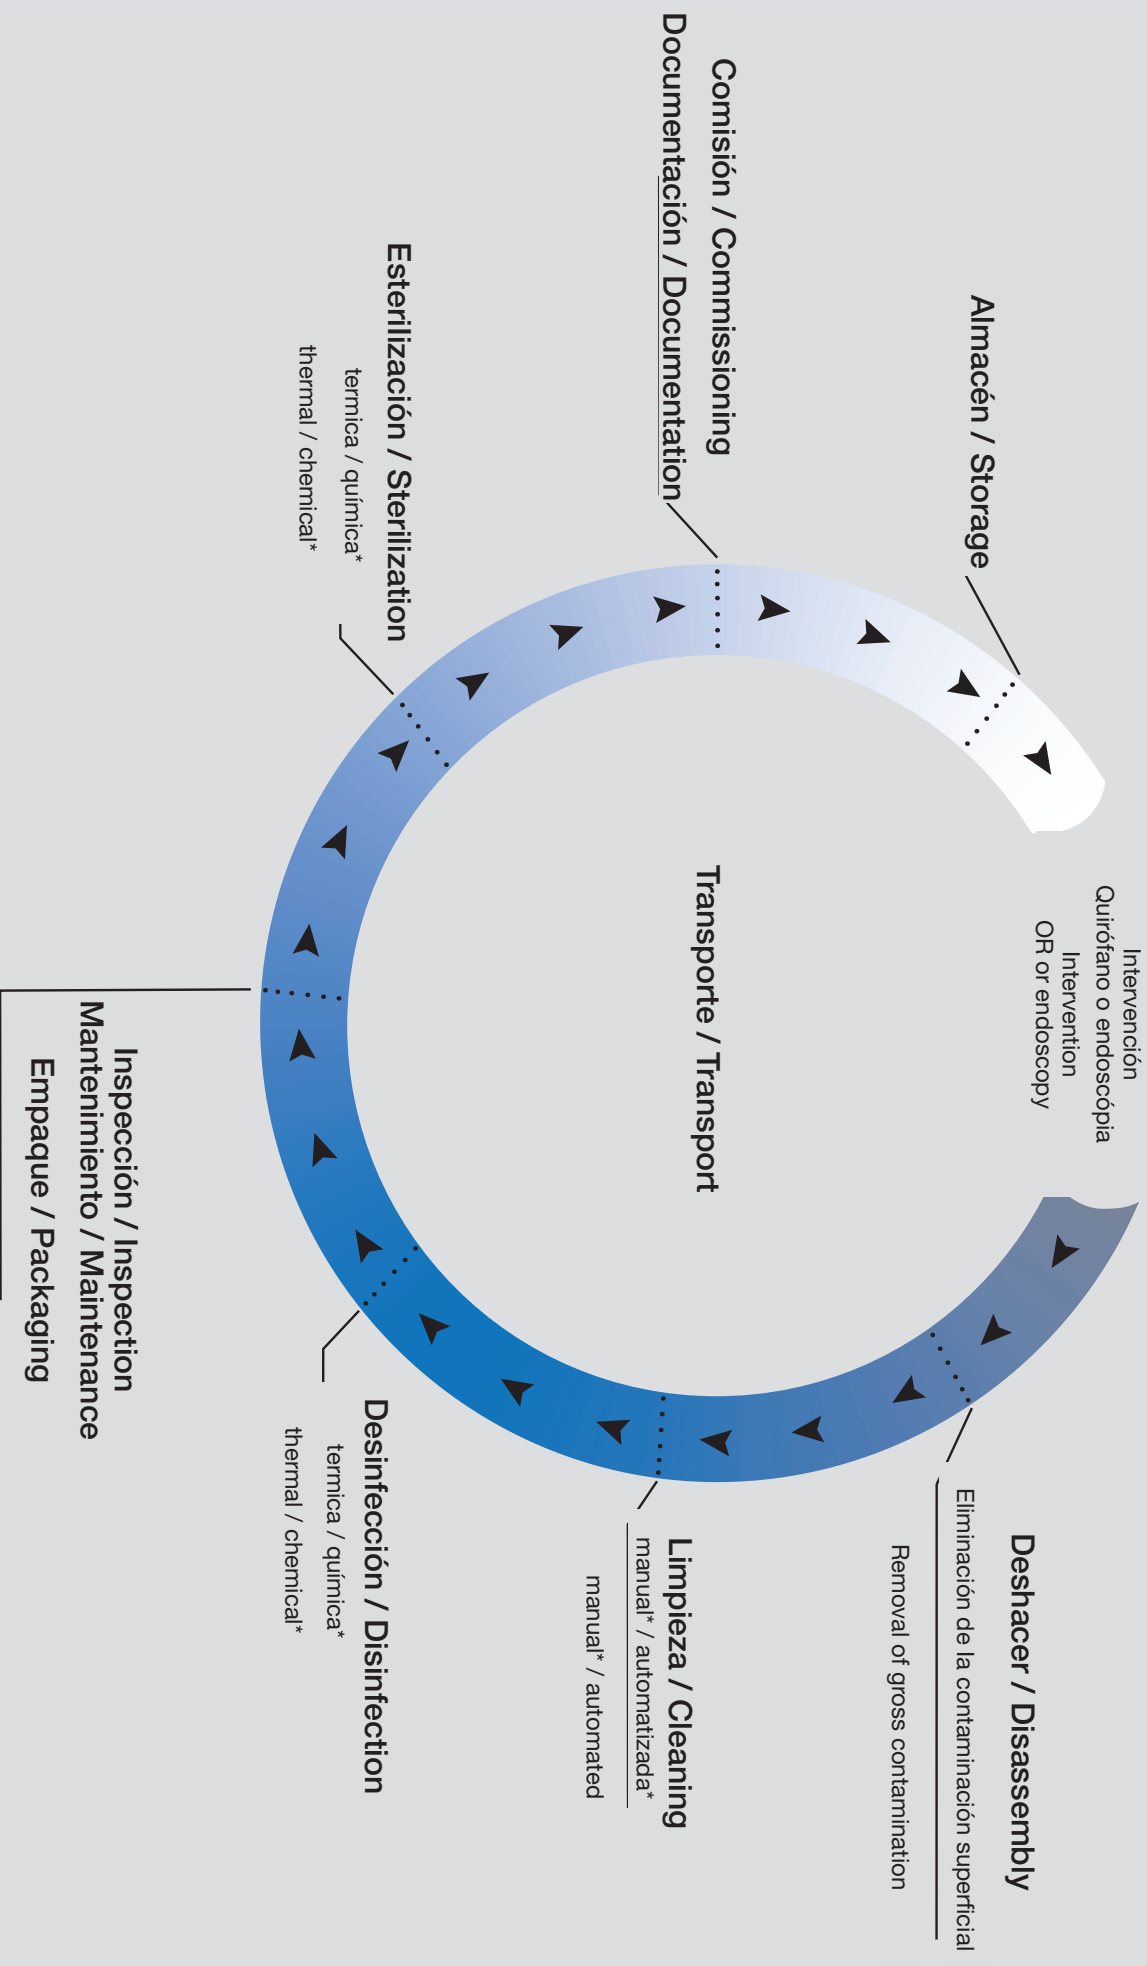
Almacén / Storage

Comisión / Commissioning
Documentación / Documentation

Esterilización / Sterilization
termica / química*
thermal / chemical*

Intervención
Quirófano o endoscópia
Intervention
OR or endoscopy

Transporte / Transport

Inspección / Inspection
Mantenimiento / Maintenance
Empaque / Packaging

Desinfección / Disinfection
termica / química*
thermal / chemical*

Limpieza / Cleaning
manual* / automatizada*
manual* / automated

Deshacer / Disassembly
Eliminación de la contaminación superficial
Removal of gross contamination